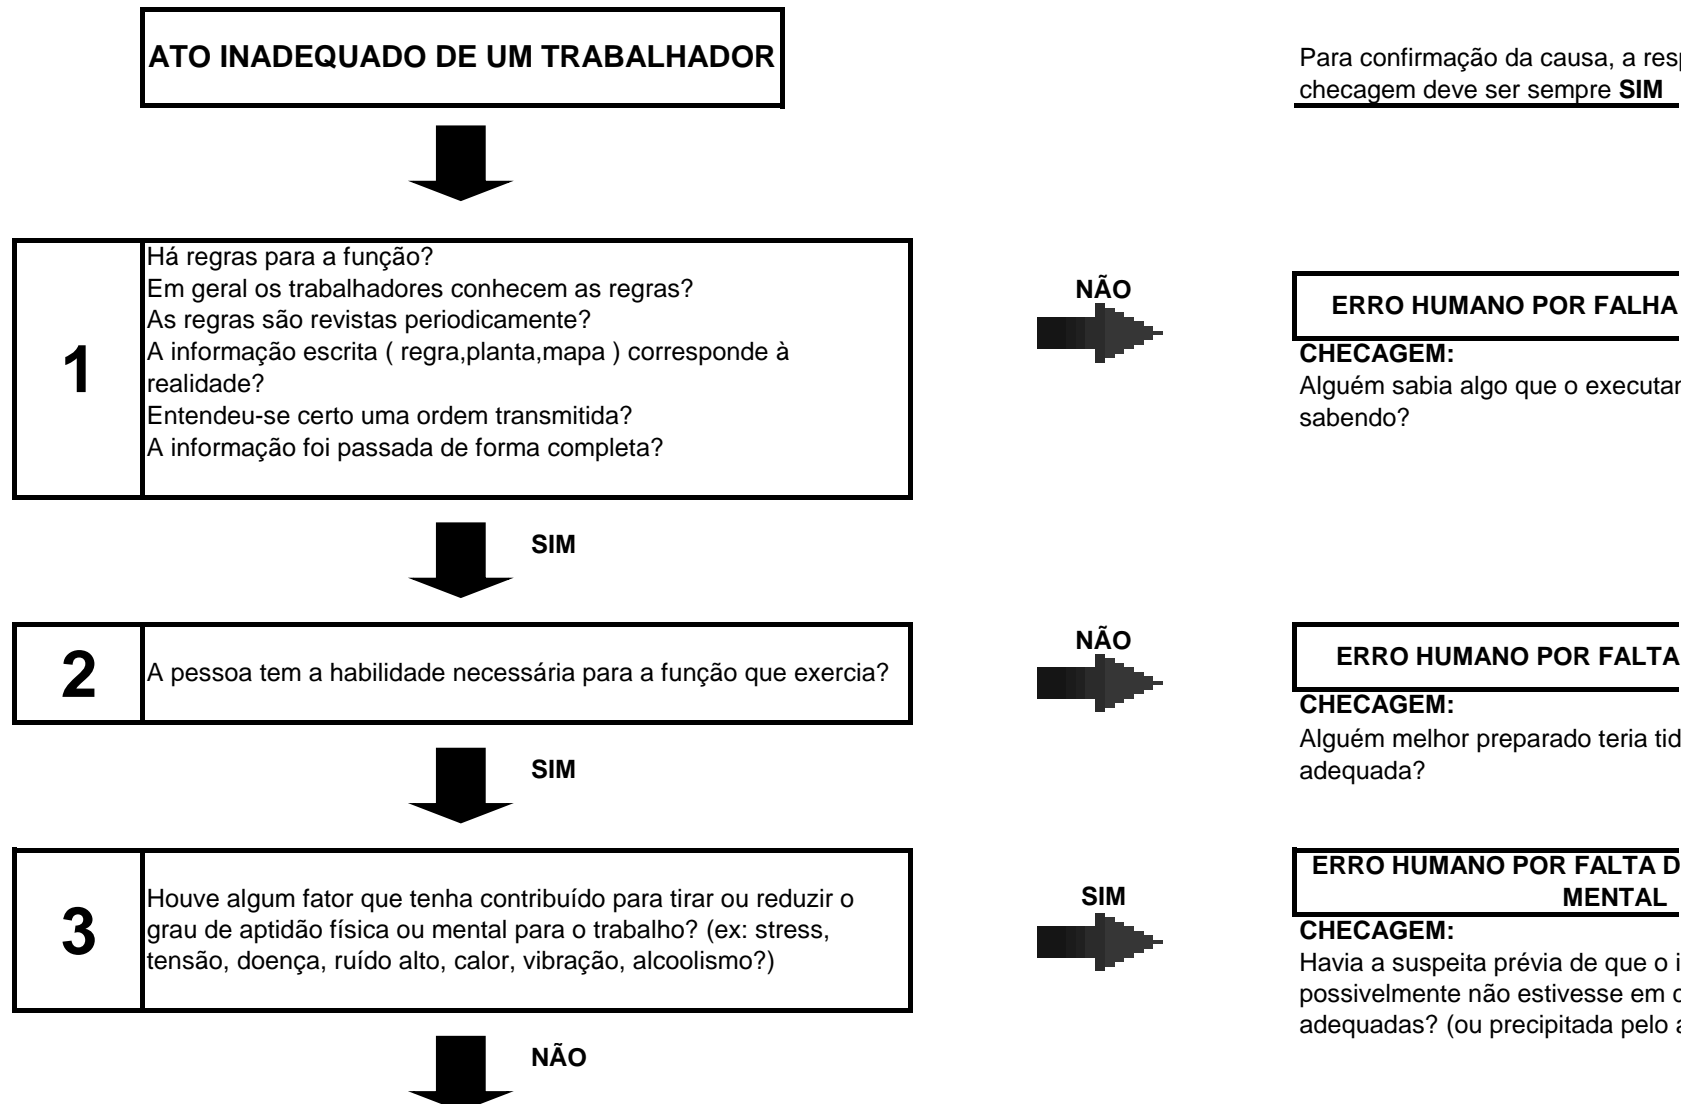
ATO INADEQUADO DE UM TRABALHADOR

Para confirmação da causa, a resp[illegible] checagem deve ser sempre **SIM**

1

Há regras para a função?
Em geral os trabalhadores conhecem as regras?
As regras são revistas periodicamente?
A informação escrita ( regra,planta,mapa ) corresponde à realidade?
Entendeu-se certo uma ordem transmitida?
A informação foi passada de forma completa?

NÃO

ERRO HUMANO POR FALHA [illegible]

CHECAGEM:
Alguém sabia algo que o executan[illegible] sabendo?

SIM

2

A pessoa tem a habilidade necessária para a função que exercia?

NÃO

ERRO HUMANO POR FALTA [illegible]

CHECAGEM:
Alguém melhor preparado teria tid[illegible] adequada?

SIM

3

Houve algum fator que tenha contribuído para tirar ou reduzir o grau de aptidão física ou mental para o trabalho? (ex: stress, tensão, doença, ruído alto, calor, vibração, alcoolismo?)

SIM

ERRO HUMANO POR FALTA D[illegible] MENTAL

CHECAGEM:
Havia a suspeita prévia de que o i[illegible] possivelmente não estivesse em c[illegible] adequadas? (ou precipitada pelo a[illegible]

NÃO